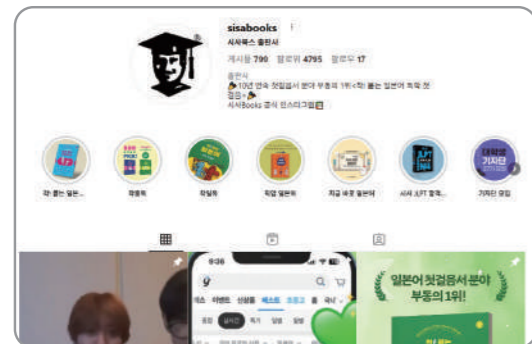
sisabooks
시사북스 출판사
게시물 799 팔로워 4795 팔로우 17
출판사
🎉10년 연속 첫걸음서 분야 부동의 1위<착! 붙는 일본어 독학 첫걸음>🎉
시사Books 공식 인스타그램

착! 붙는 일본...
착붙독
착일회
착업 일본어
지금 바로 일본어
시사 JLPT 합격...
기자단 모집

일본어 첫걸음서 분야 부동의 1위!